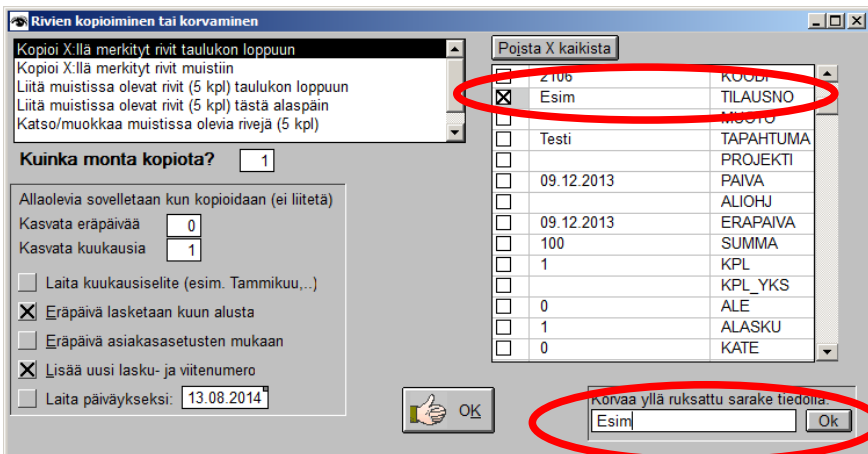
Rivien kopioiminen tai korvaaminen

Kopioi X:llä merkityt rivit taulukon loppuun
Kopioi X:llä merkityt rivit muistiin
Liitä muistissa olevat rivit (5 kpl) taulukon loppuun
Liitä muistissa olevat rivit (5 kpl) tästä alaspäin
Katso/muokkaa muistissa olevia rivejä (5 kpl)

Kuinka monta kopiota? 1

Allaolevia sovelletaan kun kopioidaan (ei liitetä)
Kasvata eräpäivää 0
Kasvata kuukausia 1
Laita kuukausiselite (esim. Tammikuu,..)
Eräpäivä lasketaan kuun alusta
Eräpäivä asiakasasetusten mukaan
Lisää uusi lasku- ja viitenumero
Laita päiväykseksi: 13.08.2014

OK

Poista X kaikista

| | | |
|---|---|---|
| ☐ | 2106 | KOODI |
| ☒ | Esim | TILAUSNO |
| ☐ | | MUOTO |
| ☐ | Testi | TAPAHTUMA |
| ☐ | | PROJEKTI |
| ☐ | 09.12.2013 | PAIVA |
| ☐ | | ALIOHJ |
| ☐ | 09.12.2013 | ERAPAIVA |
| ☐ | 100 | SUMMA |
| ☐ | 1 | KPL |
| ☐ | | KPL_YKS |
| ☐ | 0 | ALE |
| ☐ | 1 | ALASKU |
| ☐ | 0 | KATE |

Korvaa yllä ruksattu sarake tiedolla:
Esim
Ok